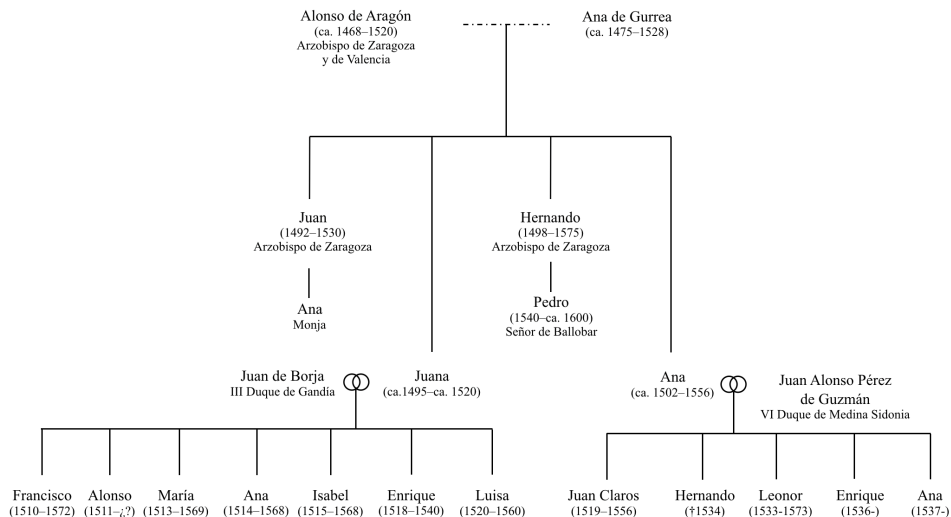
Alonso de Aragón
(ca. 1468–1520)
Arzobispo de Zaragoza
y de Valencia

Ana de Gurrea
(ca. 1475–1528)

Juan
(1492–1530)
Arzobispo de Zaragoza

Ana
Monja

Hernando
(1498–1575)
Arzobispo de Zaragoza

Pedro
(1540–ca. 1600)
Señor de Ballobar

Juan de Borja
III Duque de Gandía

Juana
(ca.1495–ca. 1520)

Ana
(ca. 1502–1556)

Juan Alonso Pérez
de Guzmán
VI Duque de Medina Sidonia

Francisco
(1510–1572)

Alonso
(1511–¿?)

María
(1513–1569)

Ana
(1514–1568)

Isabel
(1515–1568)

Enrique
(1518–1540)

Luisa
(1520–1560)

Juan Claros
(1519–1556)

Hernando
(†1534)

Leonor
(1533-1573)

Enrique
(1536-)

Ana
(1537-)